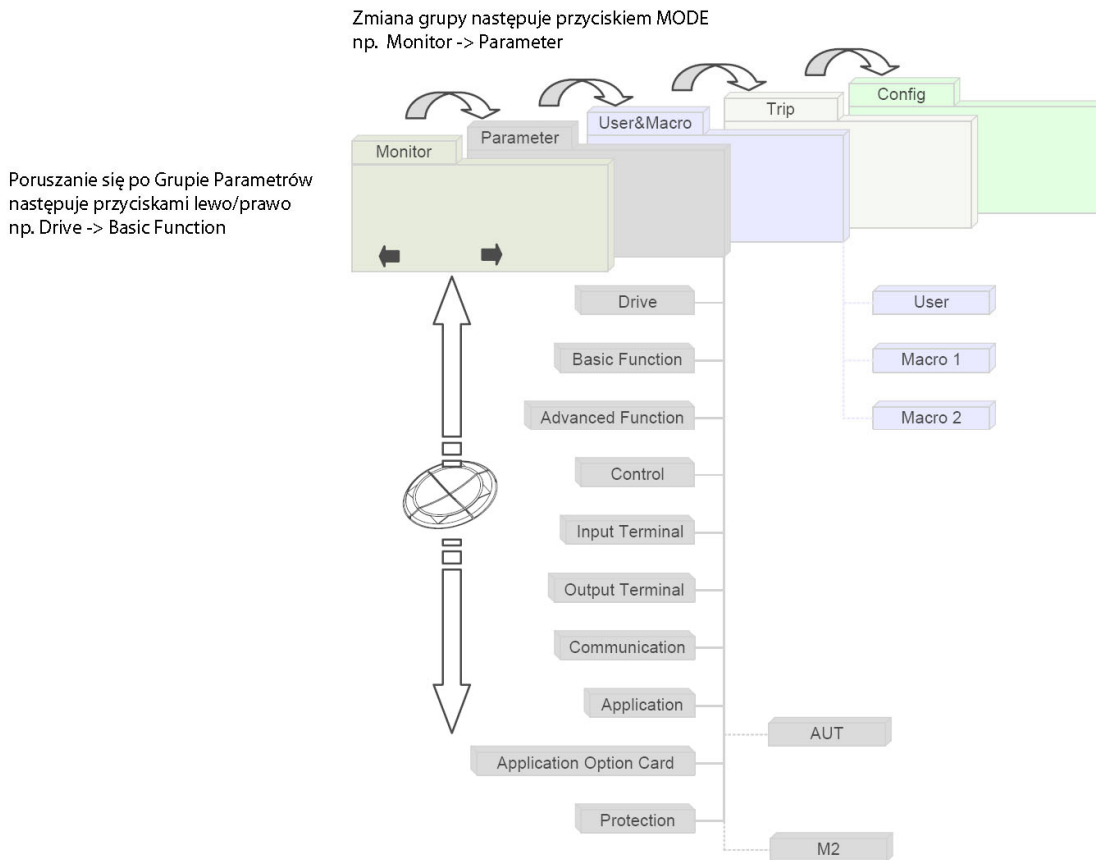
Zmiana grupy następuje przyciskiem MODE
np. Monitor -> Parameter

Config

Trip

User&Macro

Parameter

Monitor

Poruszanie się po Grupie Parametrów następuje przyciskami lewo/prawo
np. Drive -> Basic Function

Drive

Basic Function

Advanced Function

Control

Input Terminal

Output Terminal

Communication

Application

Application Option Card

Protection

User

Macro 1

Macro 2

AUT

M2